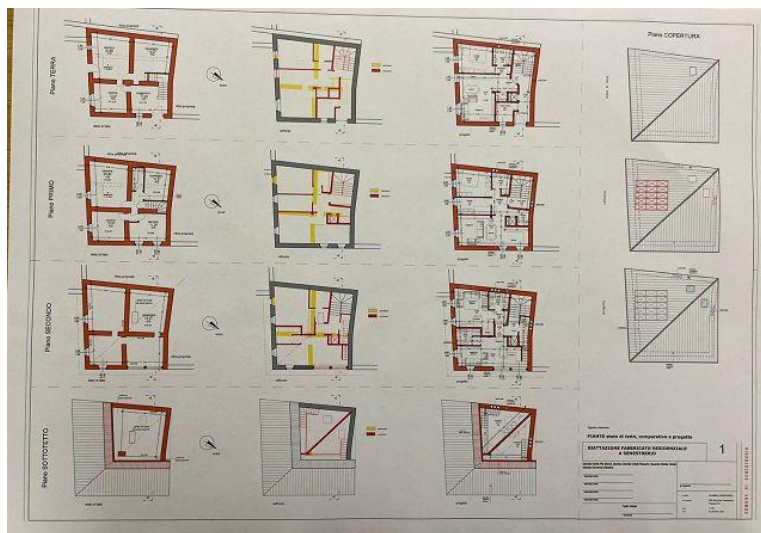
Piano TERRA

Piano PRIMO

Piano SECONDO

Piano SOTTOTETTO

Piano COPERTURA

stato di fatto

raffronto

progetto

PIANTE stato di fatto, comparativo e progetto

RIATTAZIONE FABBRICATO RESIDENZIALE A GENESTRERIO

1

COMUNE DI GENESTRERIO